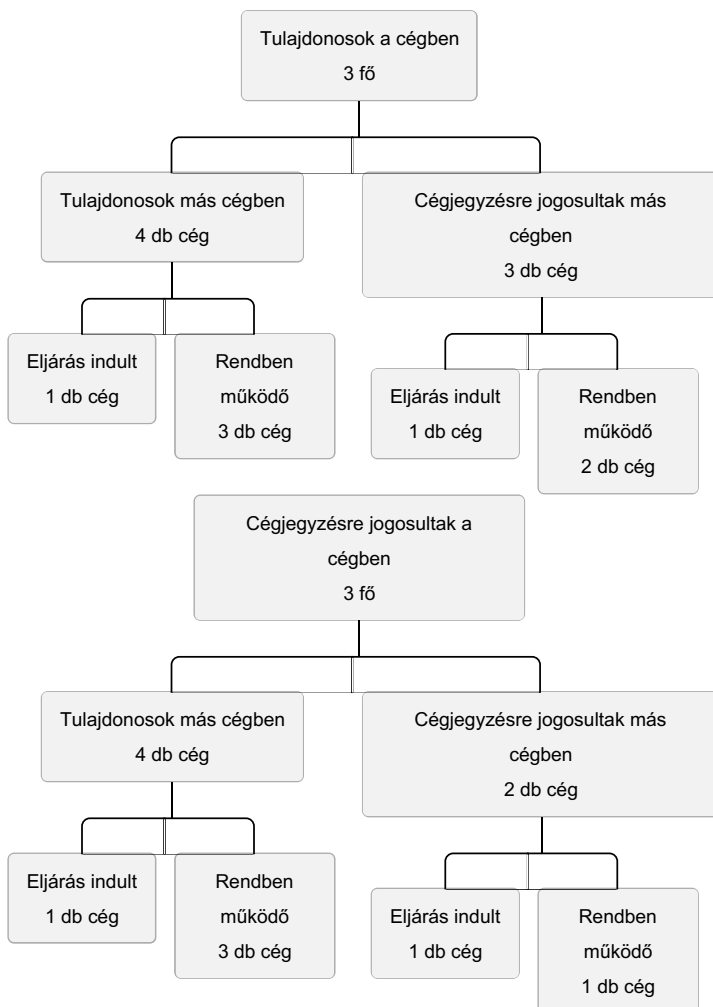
Tulajdonosok a cégben
3 fő

Tulajdonosok más cégben
4 db cég

Cégjegyzésre jogosultak más cégben
3 db cég

Eljárás indult
1 db cég

Rendben működő
3 db cég

Eljárás indult
1 db cég

Rendben működő
2 db cég

Cégjegyzésre jogosultak a cégben
3 fő

Tulajdonosok más cégben
4 db cég

Cégjegyzésre jogosultak más cégben
2 db cég

Eljárás indult
1 db cég

Rendben működő
3 db cég

Eljárás indult
1 db cég

Rendben működő
1 db cég